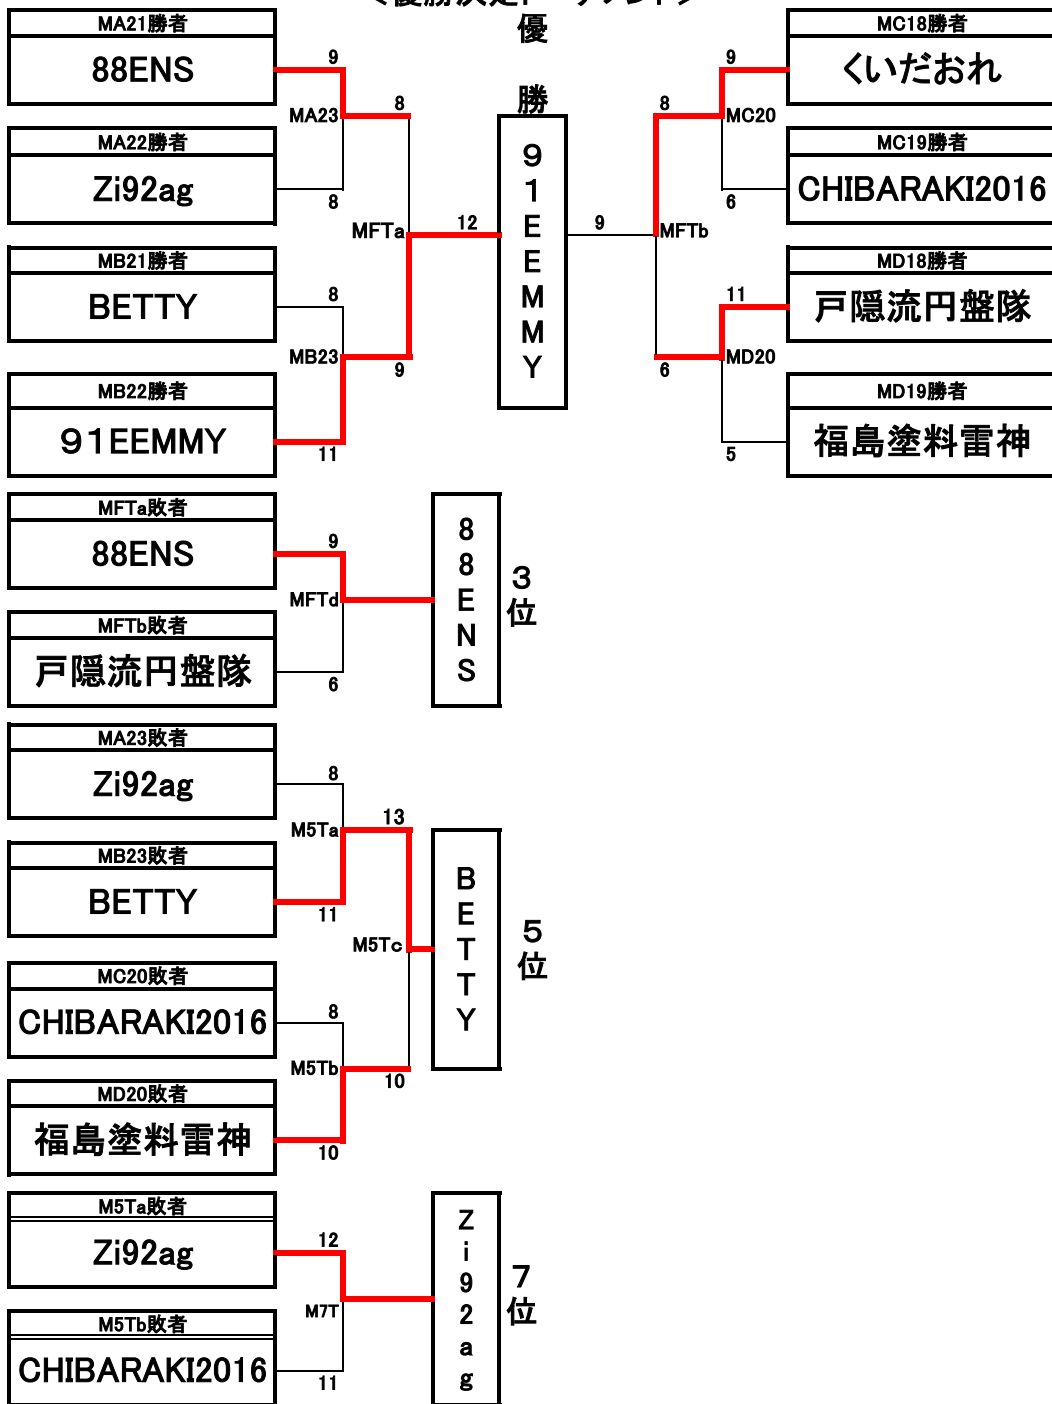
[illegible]

優

勝

MA21勝者
88ENS

MA22勝者
Zi92ag

MB21勝者
BETTY

MB22勝者
91EEMMY

9
MA23
8
8
MFTa
12
8
MB23
9
11

91EEMMY

9
MFTb

MC18勝者
くいだおれ

MC19勝者
CHIBARAKI2016

MD18勝者
戸隠流円盤隊

MD19勝者
福島塗料雷神

9
8
MC20
6
11
MD20
6
5

MFTa敗者
88ENS

MFTb敗者
戸隠流円盤隊

9
MFTd
6

88ENS

3位

MA23敗者
Zi92ag

MB23敗者
BETTY

MC20敗者
CHIBARAKI2016

MD20敗者
福島塗料雷神

8
M5Ta
13
11
M5Tc
8
M5Tb
10
10

BETTY

5位

M5Ta敗者
Zi92ag

M5Tb敗者
CHIBARAKI2016

12
M7T
11

Zi92ag

7位